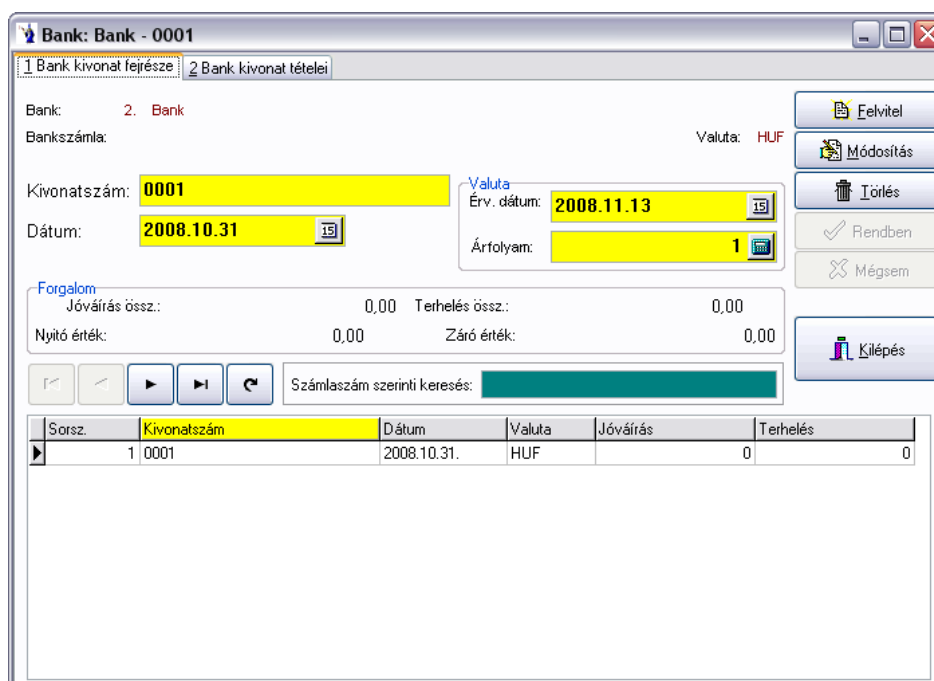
Bank: Bank - 0001

1 Bank kivonat fejrésze | 2 Bank kivonat tételei

Bank: 2. Bank
Bankszámla:
Valuta: HUF

Felvitel
Módosítás
Törlés
Rendben
Mégsem

Kivonatszám: 0001
Dátum: 2008.10.31

Valuta
Érv. dátum: 2008.11.13
Árfolyam: 1

Forgalom
Jóváírás össz.: 0,00
Terhelés össz.: 0,00
Nyitó érték: 0,00
Záró érték: 0,00

Kilépés

Számlaszám szerinti keresés:

| Sorsz. | Kivonatszám | Dátum | Valuta | Jóváírás | Terhelés |
|---|---|---|---|---|---|
| 1 | 0001 | 2008.10.31. | HUF | 0 | 0 |